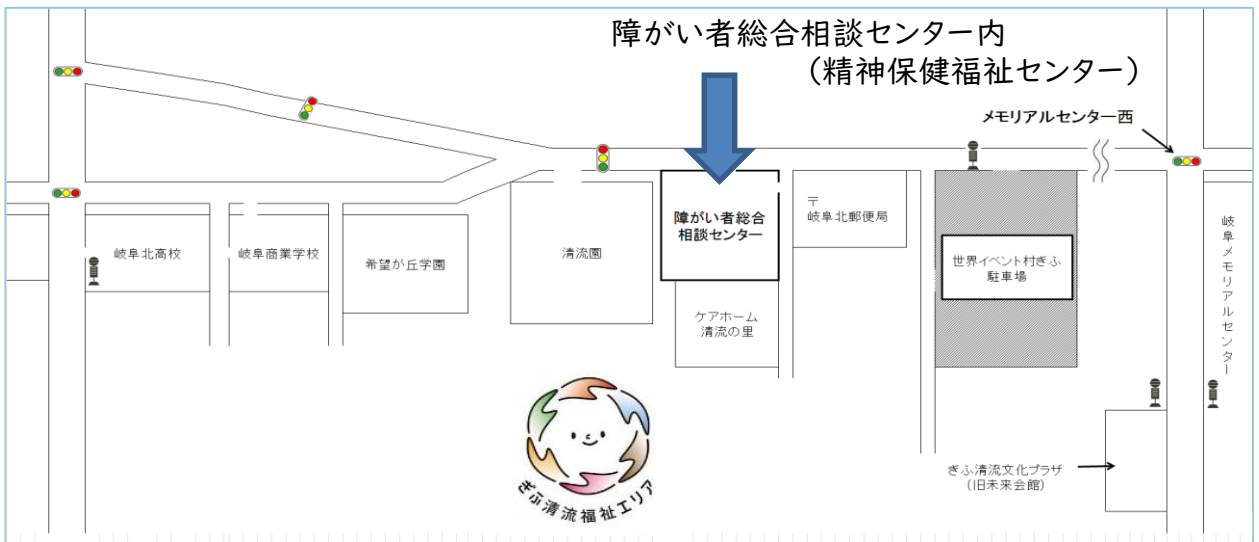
障がい者総合相談センター内
（精神保健福祉センター）

メモリアルセンター西

障がい者総合相談センター

〒
岐阜北郵便局

岐阜北高校

岐阜商業学校

希望が丘学園

清流園

世界イベント村ぎふ駐車場

岐阜メモリアルセンター

ケアホーム
清流の里

ぎふ清流福祉エリア

ぎふ清流文化プラザ
（旧未来会館）